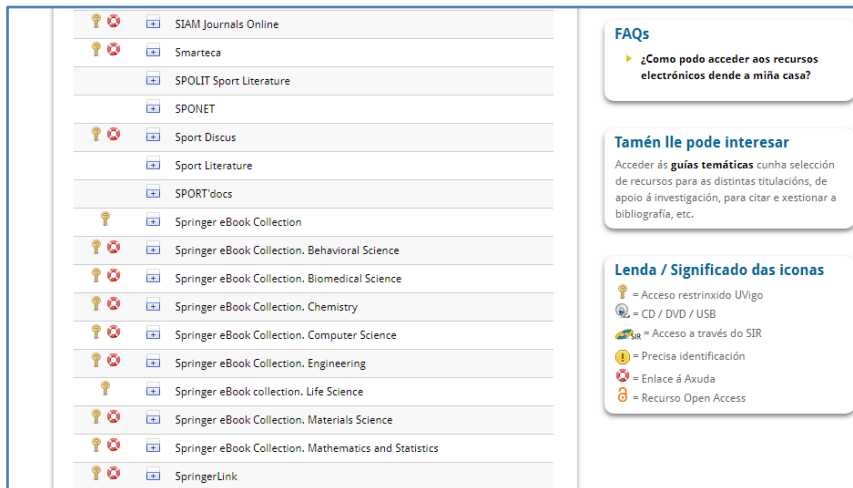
SIAM Journals Online
Smarteca
SPOLIT Sport Literature
SPONET
Sport Discus
Sport Literature
SPORT'docs
Springer eBook Collection
Springer eBook Collection. Behavioral Science
Springer eBook Collection. Biomedical Science
Springer eBook Collection. Chemistry
Springer eBook Collection. Computer Science
Springer eBook Collection. Engineering
Springer eBook collection. Life Science
Springer eBook Collection. Materials Science
Springer eBook Collection. Mathematics and Statistics
SpringerLink

FAQs
¿Como podo acceder aos recursos electrónicos dende a miña casa?

Tamén lle pode interesar
Acceder ás guías temáticas cunha selección de recursos para as distintas titulacións, de apoio á investigación, para citar e xestionar a bibliografía, etc.

Lenda / Significado das iconas
= Acceso restrinxido UVigo
= CD / DVD / USB
SIR = Acceso a través do SIR
= Precisa identificación
= Enlace á Axuda
= Recurso Open Access